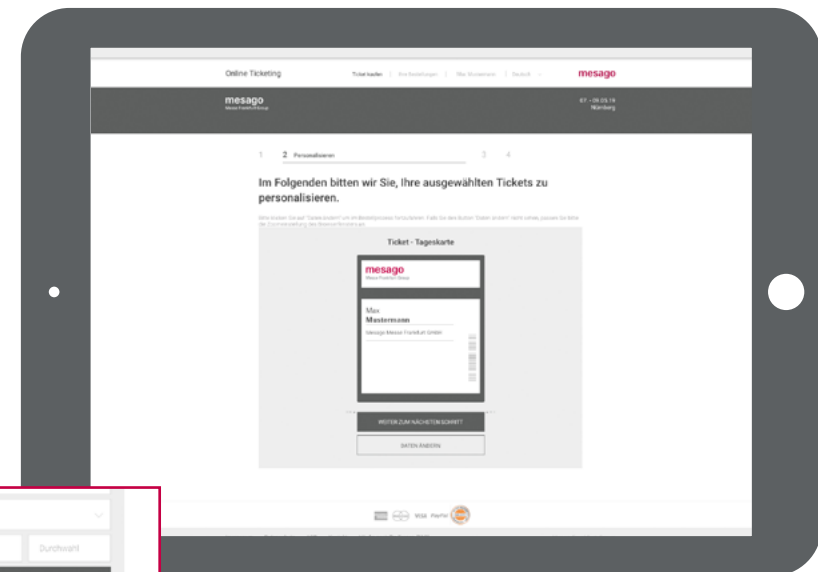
Online Ticketing

Ticket kaufen | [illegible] | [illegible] | Deutsch

mesago

mesago
Messe Frankfurt Group

07. - 09.05.19
Nürnberg

1 2 Personalisieren 3 4

Im Folgenden bitten wir Sie, Ihre ausgewählten Tickets zu personalisieren.

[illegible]

Ticket - Tageskarte

mesago
Messe Frankfurt Group

Max
Mustermann
Mesago Messe Frankfurt GmbH

WEITER ZUM NÄCHSTEN SCHRITT

DATEN ÄNDERN

VISA PayPal

Durchwahl